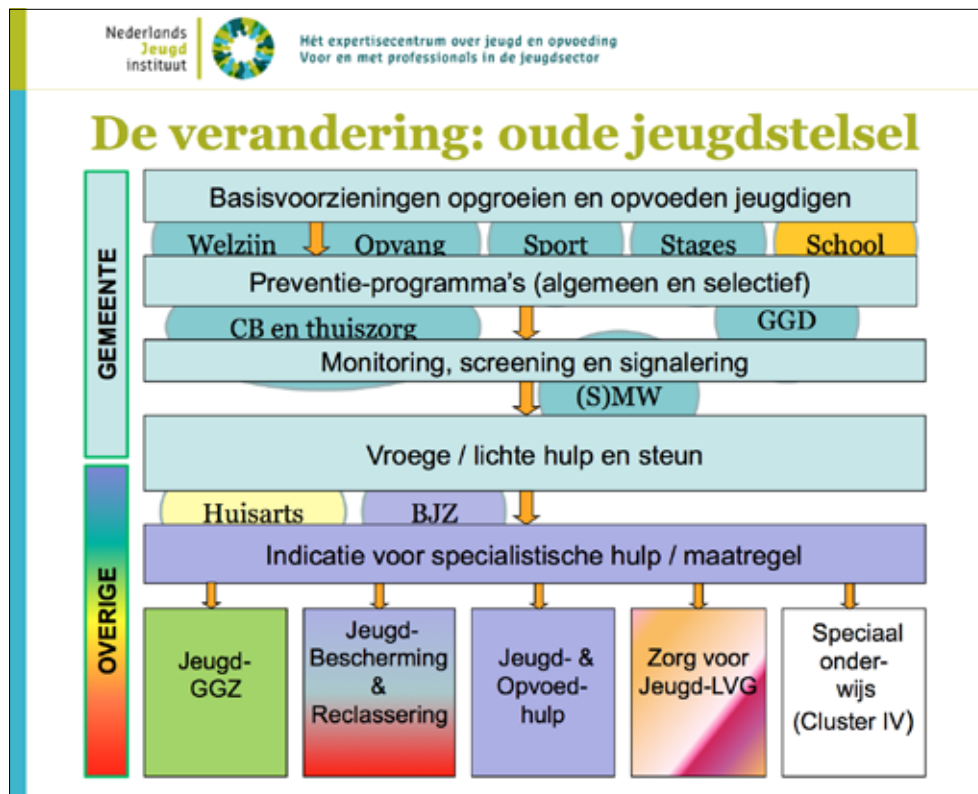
Nederlands Jeugd instituut

Hét expertisecentrum over jeugd en opvoeding
Voor en met professionals in de jeugdsector

De verandering: oude jeugdstelsel

GEMEENTE

OVERIGE

Basisvoorzieningen opgroeien en opvoeden jeugdigen

Welzijn Opvang Sport Stages School

Preventie-programma's (algemeen en selectief)

CB en thuiszorg GGD

Monitoring, screening en signalering

(S)MW

Vroege / lichte hulp en steun

Huisarts BJZ

Indicatie voor specialistische hulp / maatregel

Jeugd-GGZ

Jeugd-Bescherming & Reclassering

Jeugd- & Opvoed-hulp

Zorg voor Jeugd-LVG

Speciaal onder-wijs (Cluster IV)